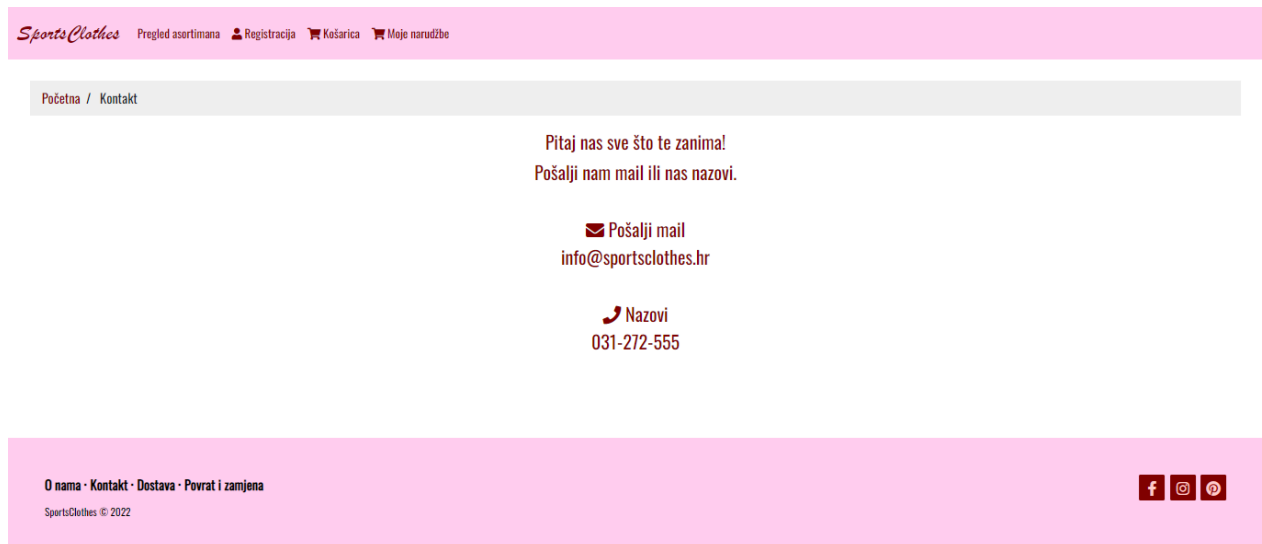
SportsClothes Pregled asortimana Registracija Košarica Moje narudžbe

Početna / Kontakt

Pitaj nas sve što te zanima!
Pošalji nam mail ili nas nazovi.

Pošalji mail
info@sportsclothes.hr

Nazovi
031-272-555

O nama · Kontakt · Dostava · Povrat i zamjena
SportsClothes © 2022